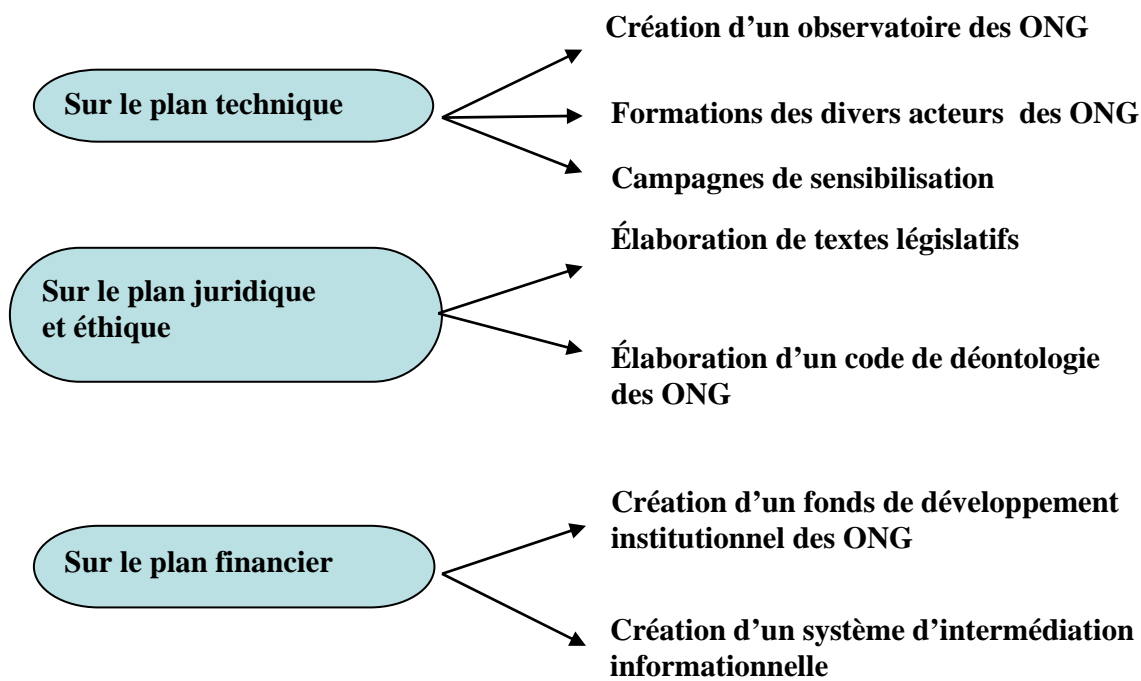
Sur le plan technique

Création d'un observatoire des ONG

Formations des divers acteurs des ONG

Campagnes de sensibilisation

Sur le plan juridique et éthique

Élaboration de textes législatifs

Élaboration d'un code de déontologie des ONG

Sur le plan financier

Création d'un fonds de développement institutionnel des ONG

Création d'un système d'intermédiation informationnelle